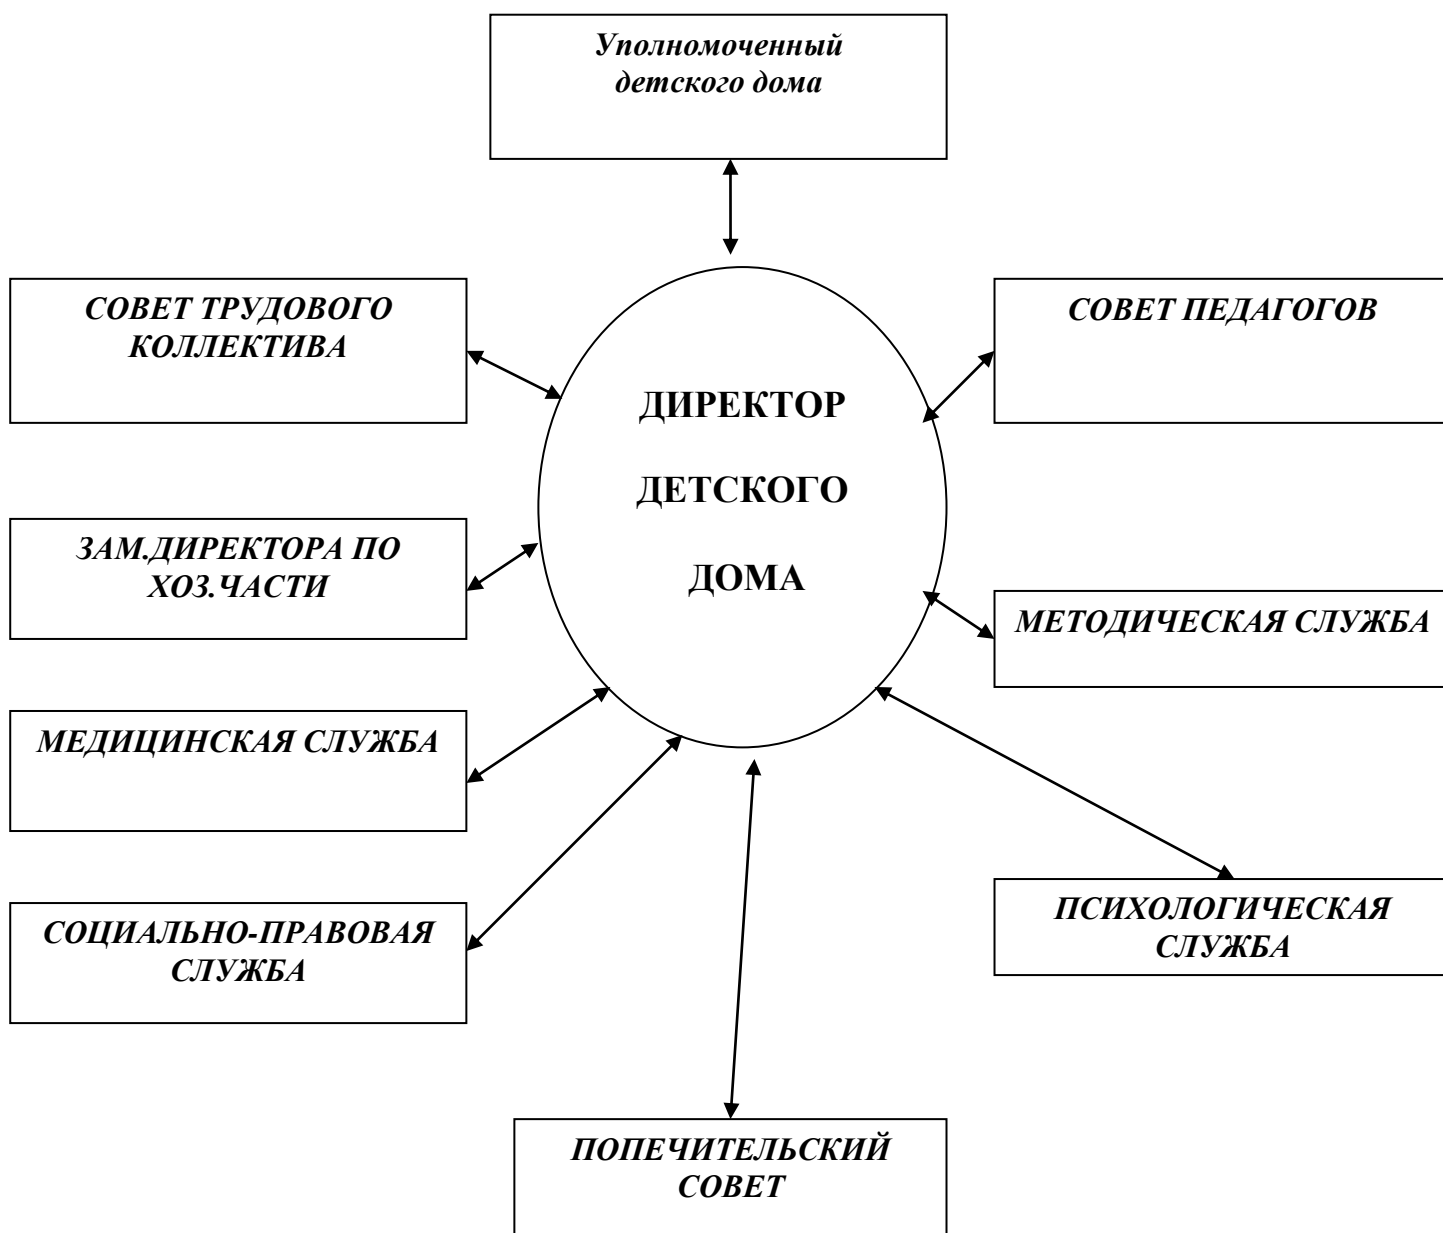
Уполномоченный детского дома

СОВЕТ ТРУДОВОГО КОЛЛЕКТИВА

СОВЕТ ПЕДАГОГОВ

ДИРЕКТОР ДЕТСКОГО ДОМА

ЗАМ.ДИРЕКТОРА ПО ХОЗ.ЧАСТИ

МЕТОДИЧЕСКАЯ СЛУЖБА

МЕДИЦИНСКАЯ СЛУЖБА

ПСИХОЛОГИЧЕСКАЯ СЛУЖБА

СОЦИАЛЬНО-ПРАВОВАЯ СЛУЖБА

ПОПЕЧИТЕЛЬСКИЙ СОВЕТ